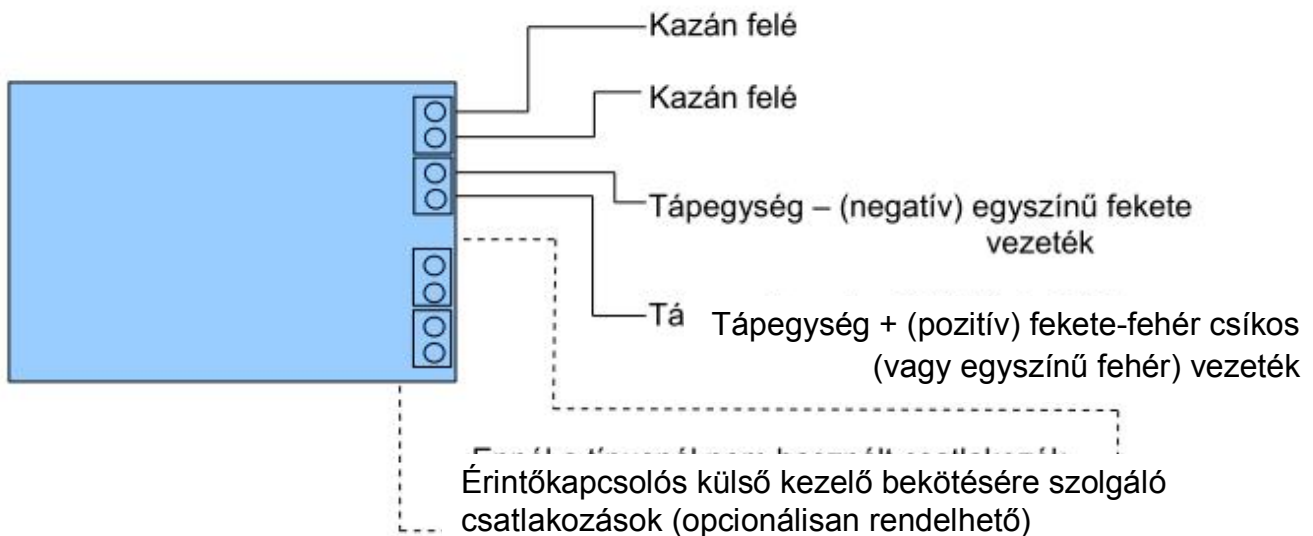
Kazán felé

Kazán felé

Tápegység – (negatív) egyszínű fekete vezeték

Tá Tápegység + (pozitív) fekete-fehér csíkos (vagy egyszínű fehér) vezeték

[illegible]

Érintőkapcsolós külső kezelő bekötésére szolgáló csatlakozások (opcionálisan rendelhető)